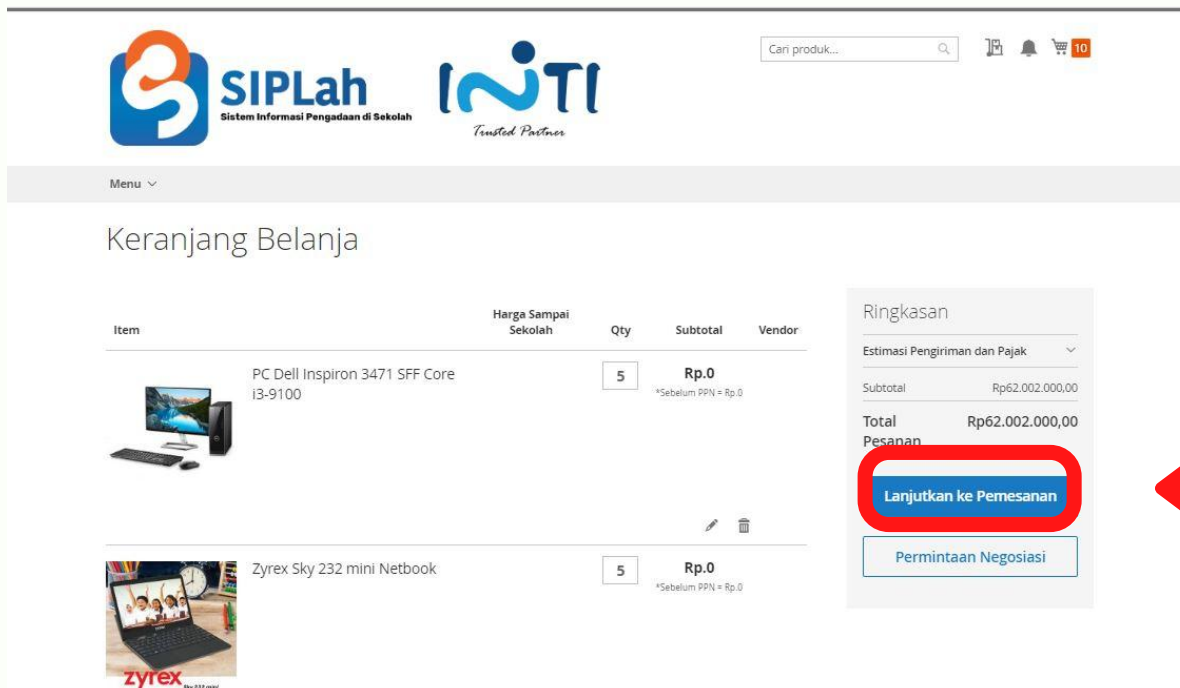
SIPLah
Sistem Informasi Pengadaan di Sekolah

INTI
Trusted Partner

Cari produk...

10

Menu

Keranjang Belanja

| Item | | Harga Sampai Sekolah | Qty | Subtotal | Vendor |
|---|---|---|---|---|---|
| | PC Dell Inspiron 3471 SFF Core i3-9100 | | 5 | Rp.0 *Sebelum PPN = Rp.0 | |
| | Zyrex Sky 232 mini Netbook | | 5 | Rp.0 *Sebelum PPN = Rp.0 | |

zyrex

Ringkasan

Estimasi Pengiriman dan Pajak

Subtotal Rp62.002.000,00

Total Pesanan Rp62.002.000,00

Lanjutkan ke Pemesanan

Permintaan Negosiasi